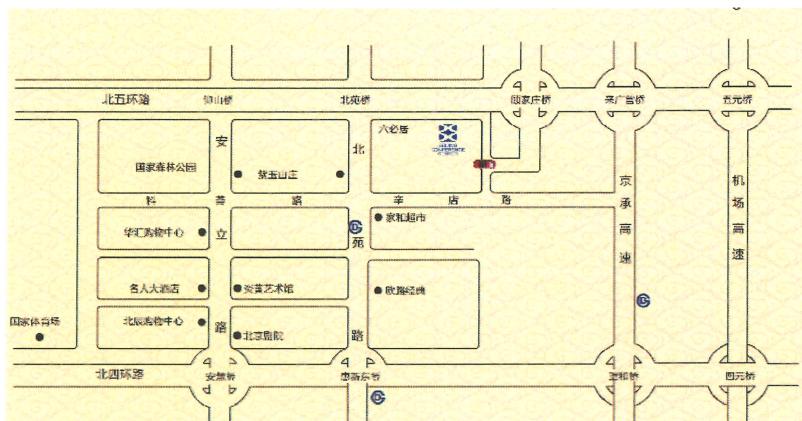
北五环路
仰山桥
北苑桥
顾家庄桥
来广营桥
五元桥
安
北
六必居
国家森林公园
致玉山庄
科
荟
路
辛
店
路
京
承
高
速
机
场
高
速
华汇购物中心
立
苑
家和超市
名人大酒店
安慧艺术馆
欧陆经典
国家体育场
北辰购物中心
路
北京剧院
路
北四环路
安慧桥
惠新东桥
望和桥
四元桥